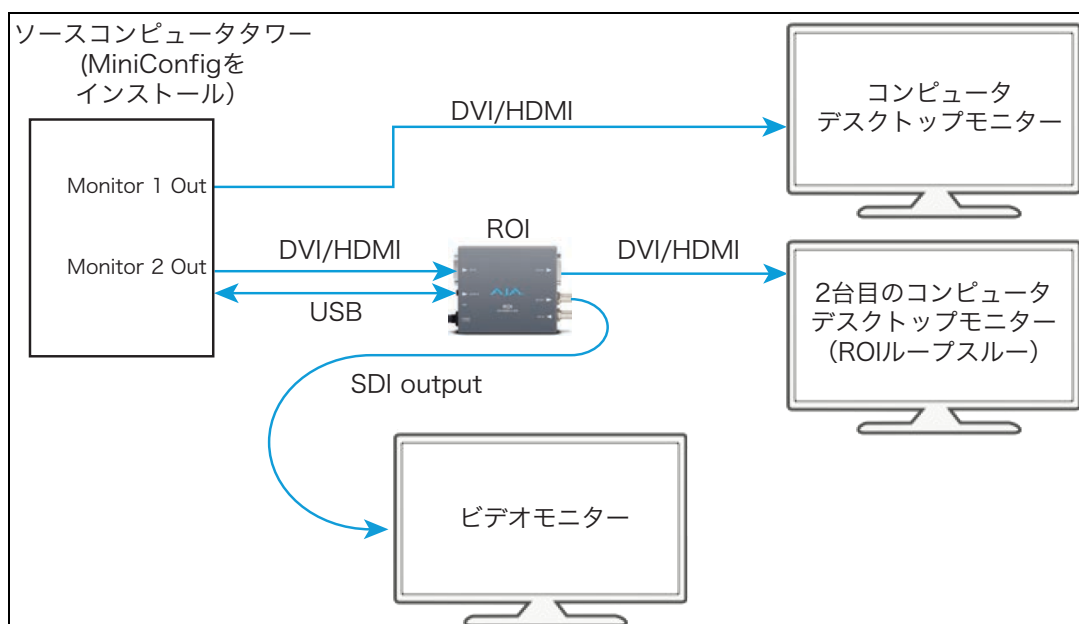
ソースコンピュータタワー
(MiniConfigを
インストール)

Monitor 1 Out

Monitor 2 Out

DVI/HDMI

コンピュータ
デスクトップモニター

ROI

DVI/HDMI

DVI/HDMI

USB

AJA

2台目のコンピュータ
デスクトップモニター
(ROIループスルー)

SDI output

ビデオモニター